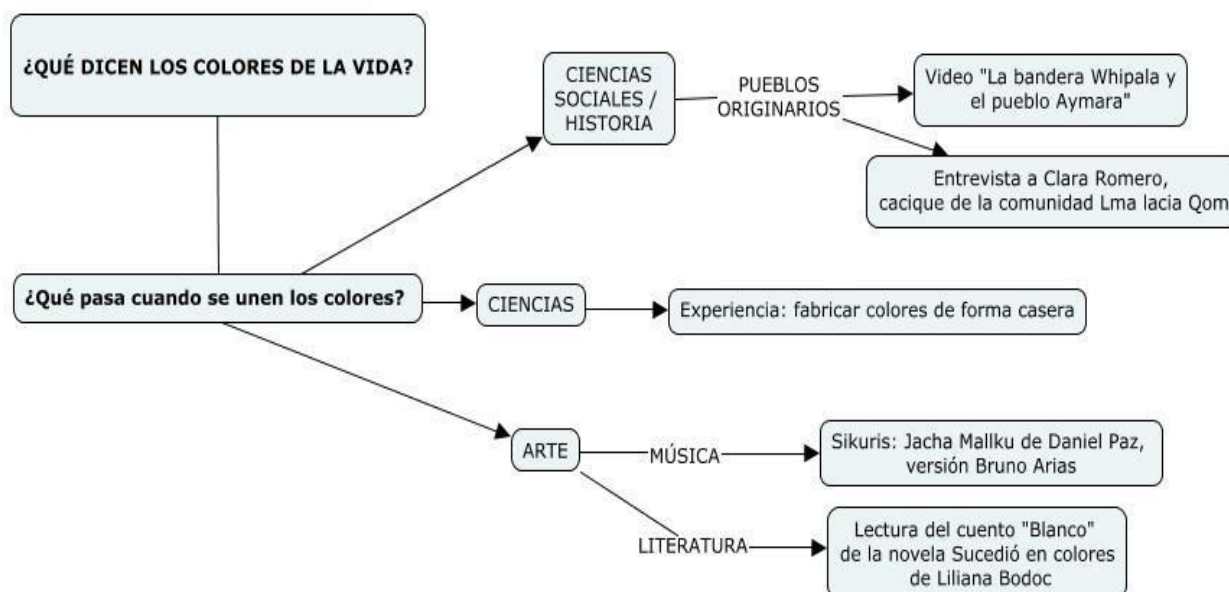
¿QUÉ DICEN LOS COLORES DE LA VIDA?

CIENCIAS SOCIALES / HISTORIA

PUEBLOS ORIGINARIOS

Video "La bandera Whipala y el pueblo Aymara"

Entrevista a Clara Romero, cacique de la comunidad Lma lacia Qom

¿Qué pasa cuando se unen los colores?

CIENCIAS

Experiencia: fabricar colores de forma casera

ARTE

MÚSICA

Sikuris: Jacha Mallku de Daniel Paz, versión Bruno Arias

LITERATURA

Lectura del cuento "Blanco" de la novela Sucedió en colores de Liliana Bodoc